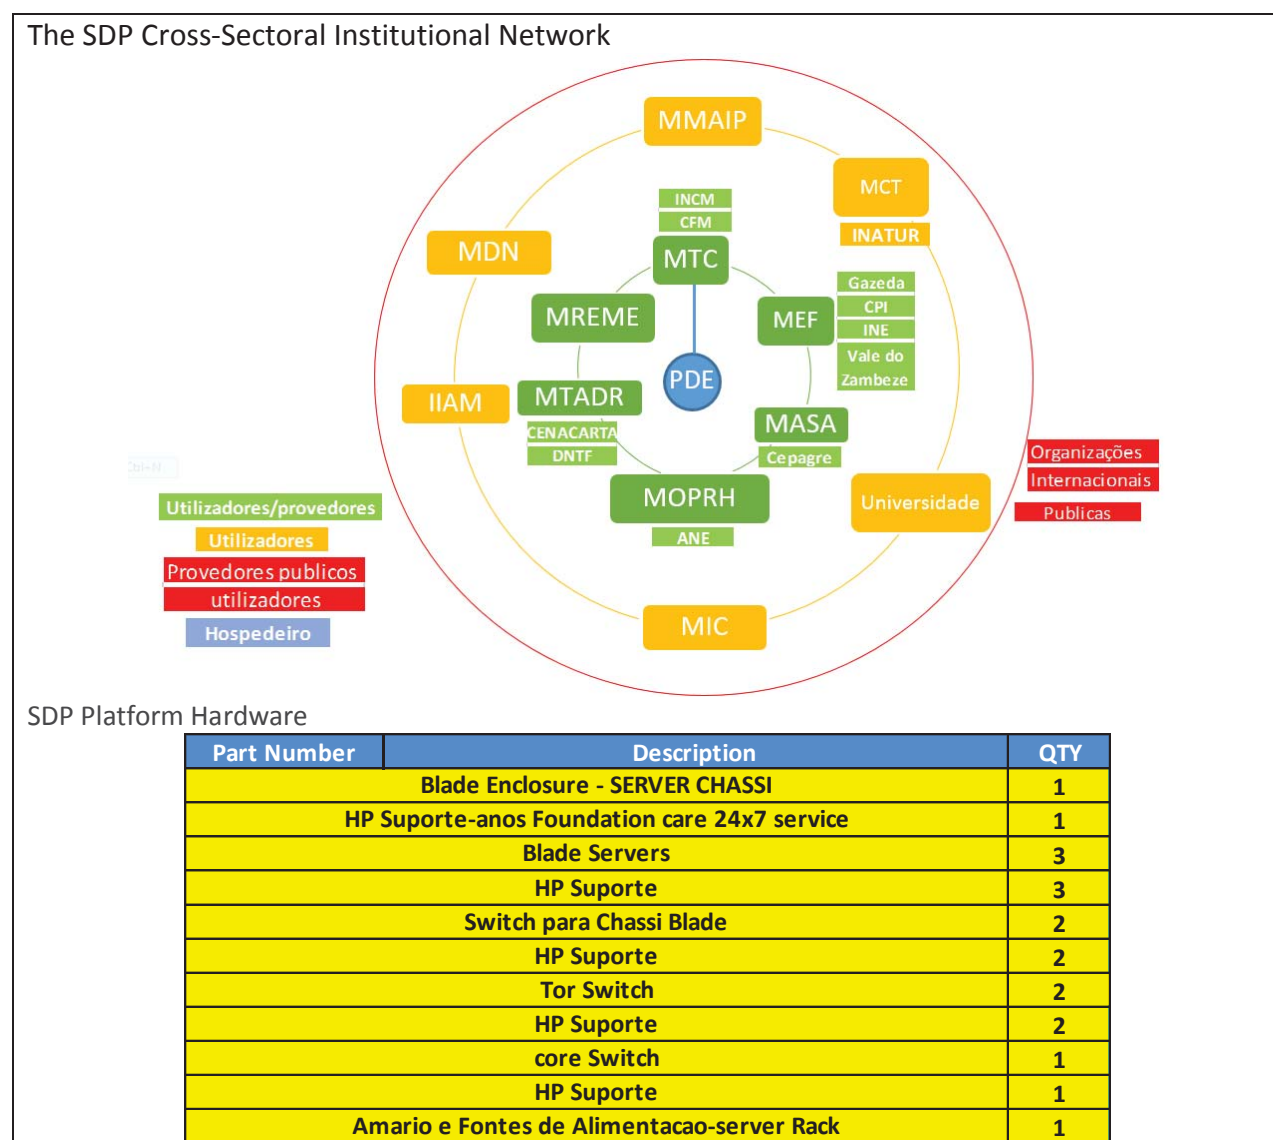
The SDP Cross-Sectoral Institutional Network

MMAIP

MCT

INATUR

MDN

INCM

CFM

MTC

Gazeda

CPI

INE

Vale do Zambeze

MREME

MEF

PDE

IIAM

MTADR

CENACARTA

DNTF

MASA

Cepagre

Organizações

Internacionais

Publicas

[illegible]

Utilizadores/provedores

Utilizadores

Provedores publicos

utilizadores

Hospedeiro

MOPRH

ANE

Universidade

MIC

SDP Platform Hardware

| Part Number | Description | QTY |
|---|---|---|
| | Blade Enclosure - SERVER CHASSI | 1 |
| | HP Suporte-anos Foundation care 24x7 service | 1 |
| | Blade Servers | 3 |
| | HP Suporte | 3 |
| | Switch para Chassi Blade | 2 |
| | HP Suporte | 2 |
| | Tor Switch | 2 |
| | HP Suporte | 2 |
| | core Switch | 1 |
| | HP Suporte | 1 |
| | Amario e Fontes de Alimentacao-server Rack | 1 |